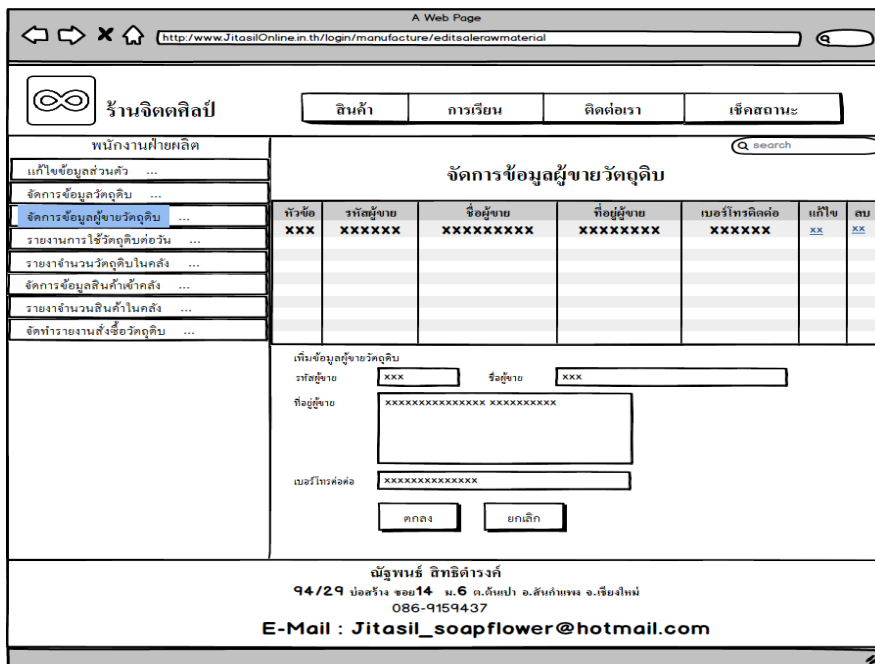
A Web Page

http://www.JitasilOnline.in.th/login/manufacture/editsalerawmaterial

ร้านจิตตศิลป์

สินค้า | การเรียน | ติดต่อเรา | เช็คสถานะ

พนักงานฝ่ายผลิต

แก้ไขข้อมูลส่วนตัว ...
จัดการข้อมูลวัตถุดิบ ...
จัดการข้อมูลผู้ขายวัตถุดิบ ...
รายงานการใช้วัตถุดิบต่อวัน ...
รายงาจำนวนวัตถุดิบในคลัง ...
จัดการข้อมูลสินค้าเข้าคลัง ...
รายงาจำนวนสินค้าในคลัง ...
จัดทำรายงานสั่งซื้อวัตถุดิบ ...

search

จัดการข้อมูลผู้ขายวัตถุดิบ

| หัวข้อ | รหัสผู้ขาย | ชื่อผู้ขาย | ที่อยู่ผู้ขาย | เบอร์โทรติดต่อ | แก้ไข | ลบ |
|---|---|---|---|---|---|---|
| xxx | xxxxxx | xxxxxxxxx | xxxxxxxx | xxxxxx | xx | xx |

เพิ่มข้อมูลผู้ขายวัตถุดิบ
รหัสผู้ขาย xxx ชื่อผู้ขาย xxx
ที่อยู่ผู้ขาย xxxxxxxxxxxxxxx xxxxxxxxxx
เบอร์โทรต่อต่อ xxxxxxxxxxxxxx

ตกลง ยกเลิก

ณัฐพนธ์ สิทธิดำรงค์
94/29 บ่อสร้าง ซอย14 ม.6 ต.ต้นเปา อ.สันกำแพง จ.เชียงใหม่
086-9159437
E-Mail : Jitasil_soapflower@hotmail.com